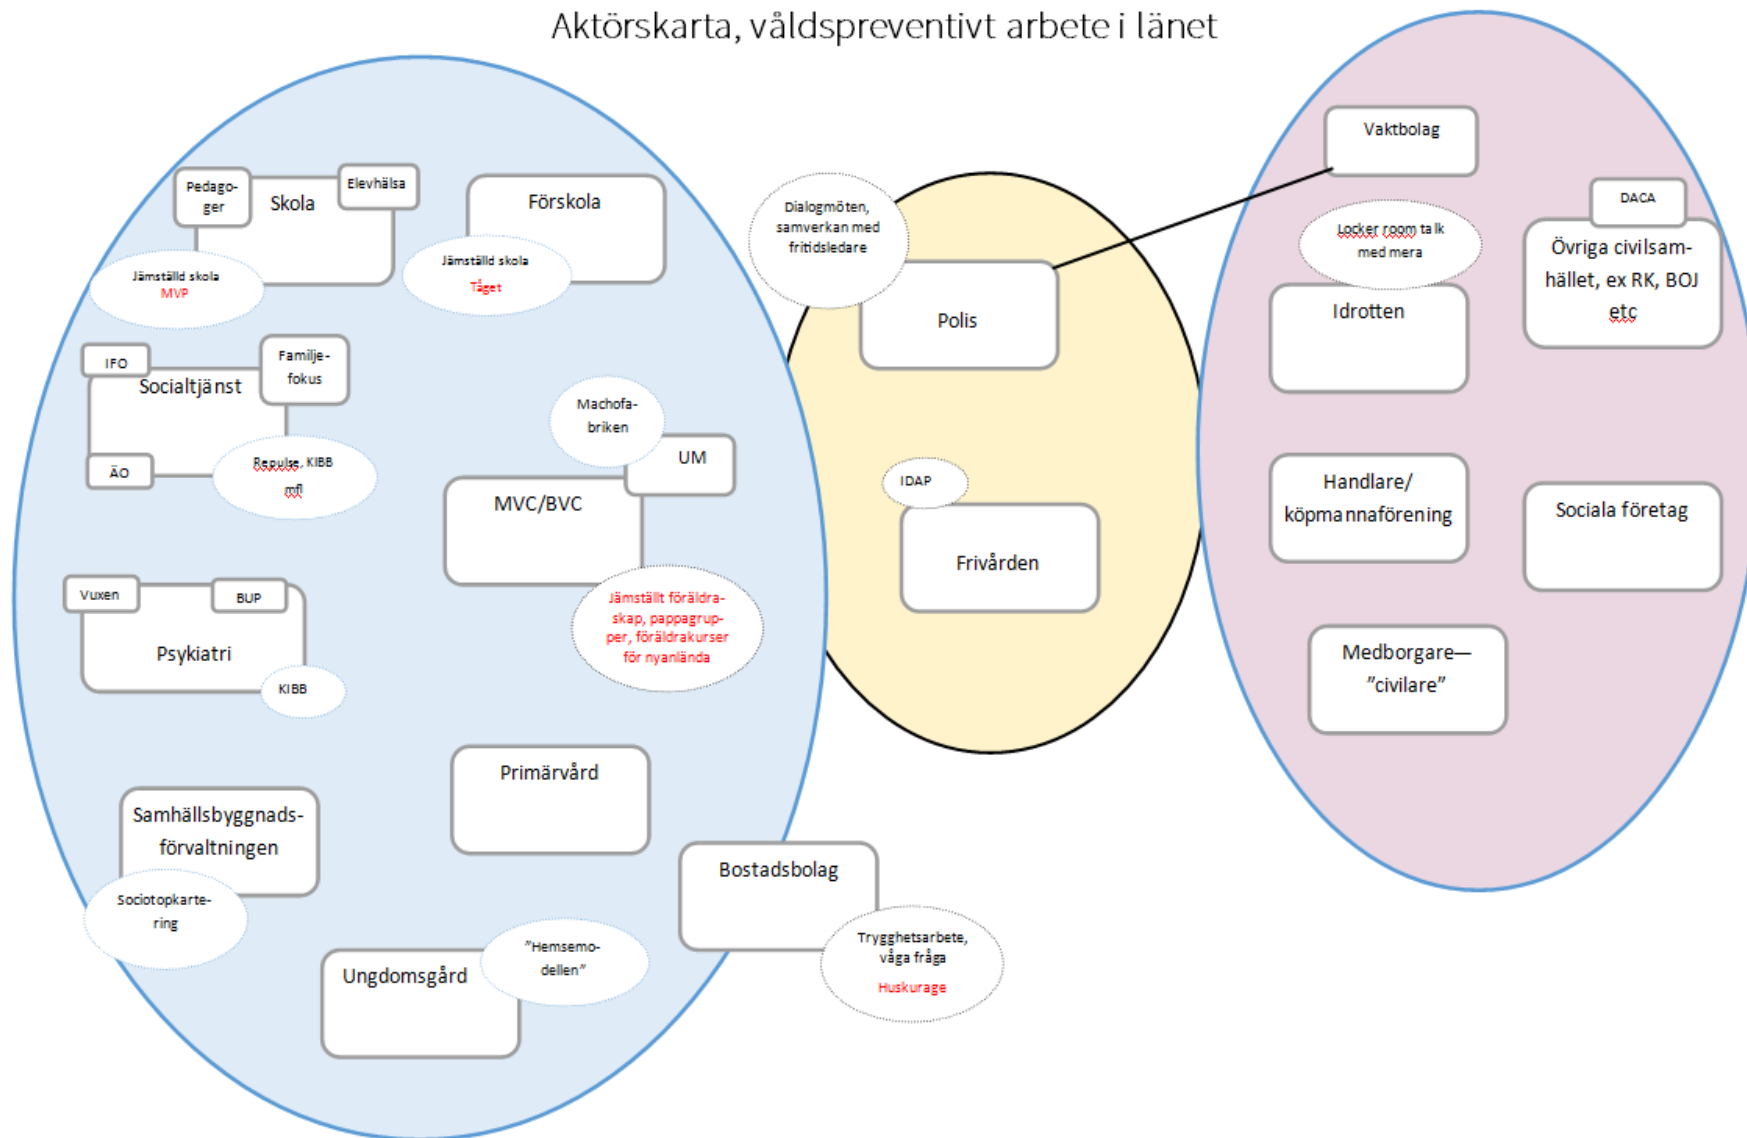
Aktörskarta, våldspreventivt arbete i länet

Pedagoger

Skola

Elevhälsa

Jämställd skola
MVP

Förskola

Jämställd skola
Tåget

IFO

Socialtjänst

Familjefokus

ÄO

Repulse, KIBB mfl

Machofabriken

UM

MVC/BVC

Jämställt föräldraskap, pappagrupper, föräldrakurser för nyanlända

Vuxen

BUP

Psykiatri

KIBB

Primärvård

Samhällsbyggnadsförvaltningen

Sociotopkartering

Ungdomsgård

"Hemsemodellen"

Bostadsbolag

Trygghetsarbete, våga fråga
Huskurage

Dialogmöten, samverkan med fritidsledare

Polis

IDAP

Frivården

Vaktbolag

Locker room talk med mera

Idrotten

DACA

Övriga civilsamhället, ex RK, BOJ etc

Handlare/köpmannaförening

Sociala företag

Medborgare—"civilare"